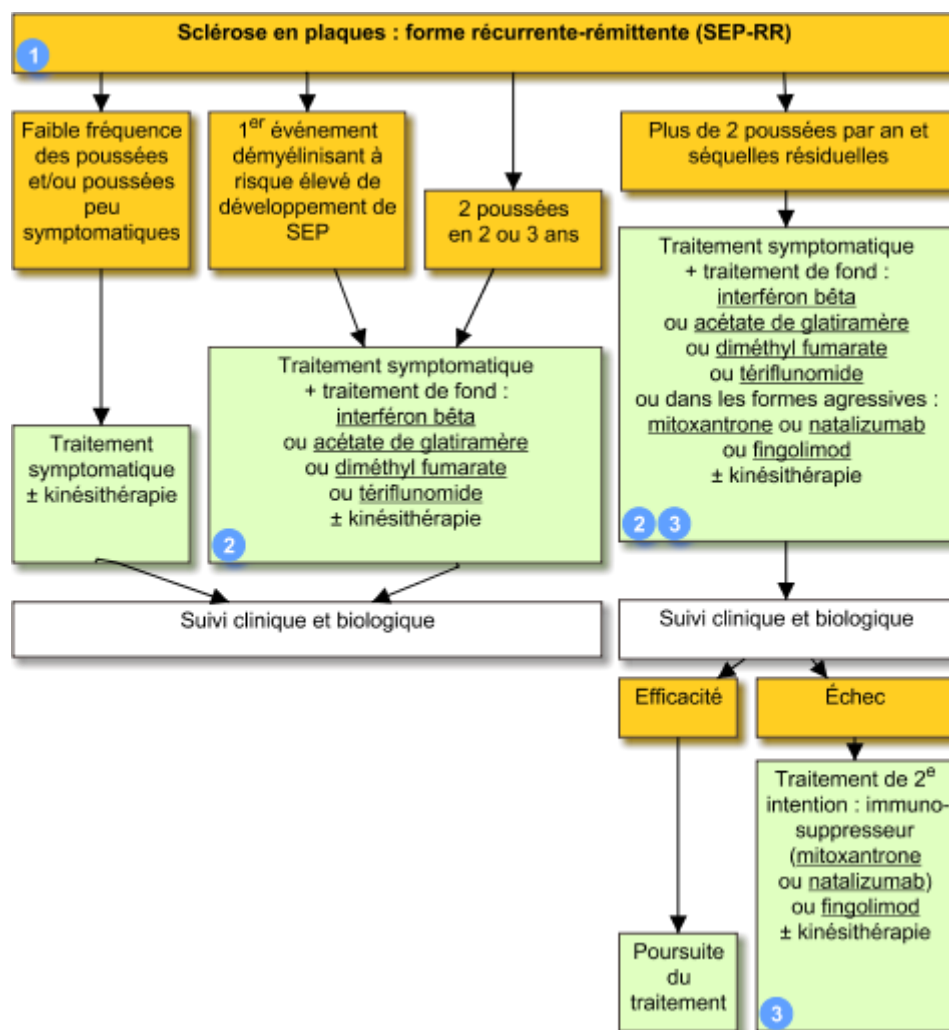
Sclérose en plaques : forme récurrente-rémittente (SEP-RR)

1

Faible fréquence des poussées et/ou poussées peu symptomatiques

1$^{er}$ événement démyélinisant à risque élevé de développement de SEP

2 poussées en 2 ou 3 ans

Plus de 2 poussées par an et séquelles résiduelles

Traitement symptomatique ± kinésithérapie

Traitement symptomatique + traitement de fond : interféron bêta ou acétate de glatiramère ou diméthyl fumarate ou tériflunomide ± kinésithérapie

2

Traitement symptomatique + traitement de fond : interféron bêta ou acétate de glatiramère ou diméthyl fumarate ou tériflunomide ou dans les formes agressives : mitoxantrone ou natalizumab ou fingolimod ± kinésithérapie

2 3

Suivi clinique et biologique

Suivi clinique et biologique

Efficacité

Échec

Traitement de 2$^{e}$ intention : immunosuppresseur (mitoxantrone ou natalizumab) ou fingolimod ± kinésithérapie

3

Poursuite du traitement